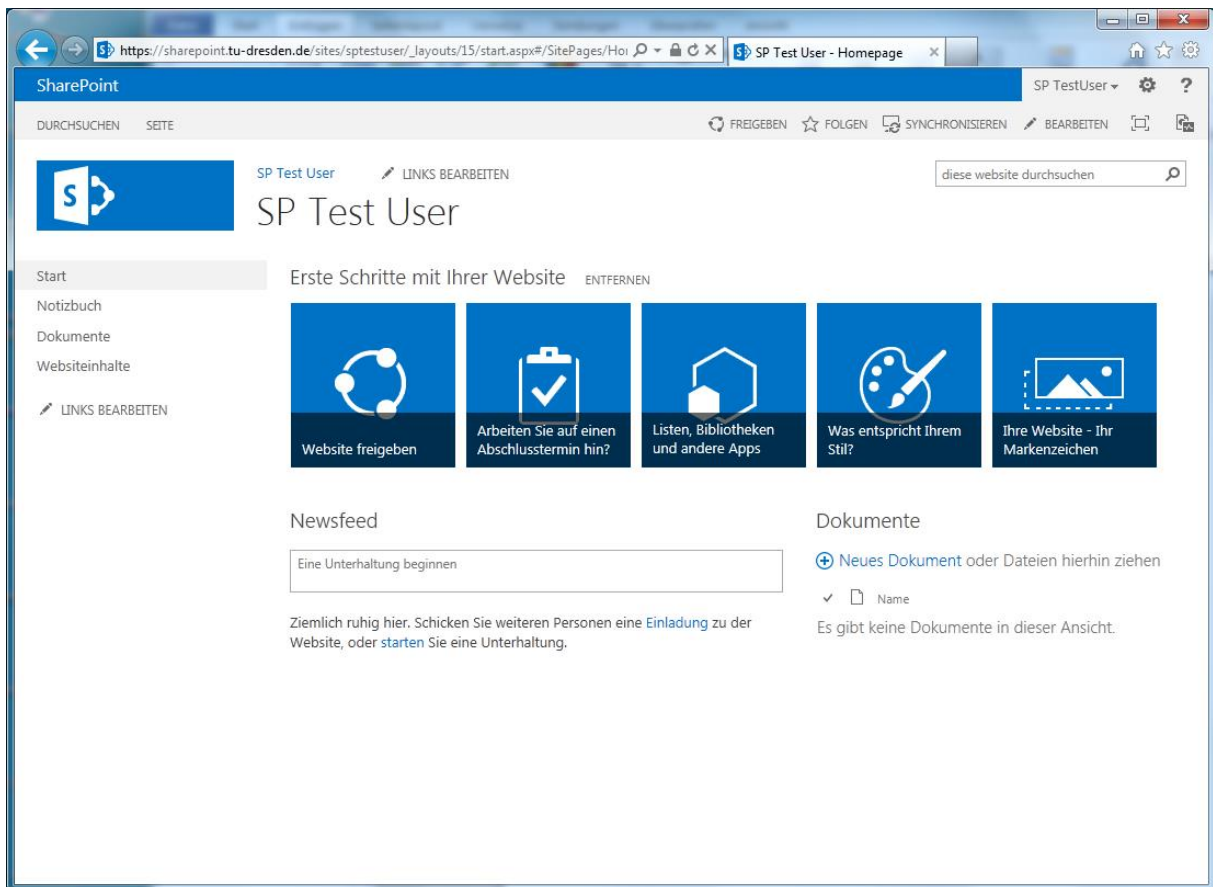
https://sharepoint.tu-dresden.de/sites/sptestuser/_layouts/15/start.aspx#/SitePages/Hoı
SP Test User - Homepage

SharePoint
SP TestUser ▾
?

DURCHSUCHEN SEITE
FREIGEBEN FOLGEN SYNCHRONISIEREN BEARBEITEN

SP Test User
LINKS BEARBEITEN
SP Test User
diese website durchsuchen

Start
Notizbuch
Dokumente
Websiteinhalte
LINKS BEARBEITEN

Erste Schritte mit Ihrer Website ENTFERNEN

Website freigeben
Arbeiten Sie auf einen Abschlusstermin hin?
Listen, Bibliotheken und andere Apps
Was entspricht Ihrem Stil?
Ihre Website - Ihr Markenzeichen

Newsfeed
Eine Unterhaltung beginnen
Ziemlich ruhig hier. Schicken Sie weiteren Personen eine Einladung zu der Website, oder starten Sie eine Unterhaltung.

Dokumente
Neues Dokument oder Dateien hierhin ziehen
Name
Es gibt keine Dokumente in dieser Ansicht.